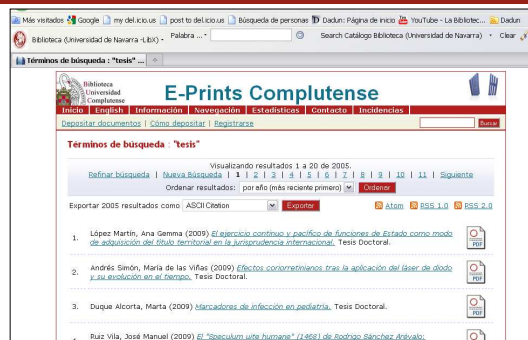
Más visitados Google my del.icio.us post to del.icio.us Búsqueda de personas Dadun: Página de inicio YouTube - La Bibliotec... Dadun

Biblioteca (Universidad de Navarra -Libx) · Palabra ... · Search Catálogo Biblioteca (Universidad de Navarra) · Clear

Términos de búsqueda : "tesis" ...

Biblioteca Universidad Complutense

E-Prints Complutense

Inicio | English | Información | Navegación | Estadísticas | Contacto | Incidencias

Depositar documentos | Cómo depositar | Registrarse

Buscar

Términos de búsqueda : "tesis"

Visualizando resultados 1 a 20 de 2005.

Refinar búsqueda | Nueva Búsqueda | 1 | 2 | 3 | 4 | 5 | 6 | 7 | 8 | 9 | 10 | 11 | Siguiente

Ordenar resultados: por año (más reciente primero) Ordenar

Exportar 2005 resultados como ASCII Citation Exportar

Atom RSS 1.0 RSS 2.0

1. López Martín, Ana Gemma (2009) El ejercicio continuo y pacífico de funciones de Estado como modo de adquisición del título territorial en la jurisprudencia internacional. Tesis Doctoral.

PDF

2. Andrés Simón, María de las Viñas (2009) Efectos corioretinianos tras la aplicación del láser de diodo y su evolución en el tiempo. Tesis Doctoral.

PDF

3. Duque Alcorta, Marta (2009) Marcadores de infección en pediatría. Tesis Doctoral.

PDF

4. Ruiz Vila, José Manuel (2009) El "Speculum uite humane" (1468) de Rodrigo Sánchez Arévalo: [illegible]